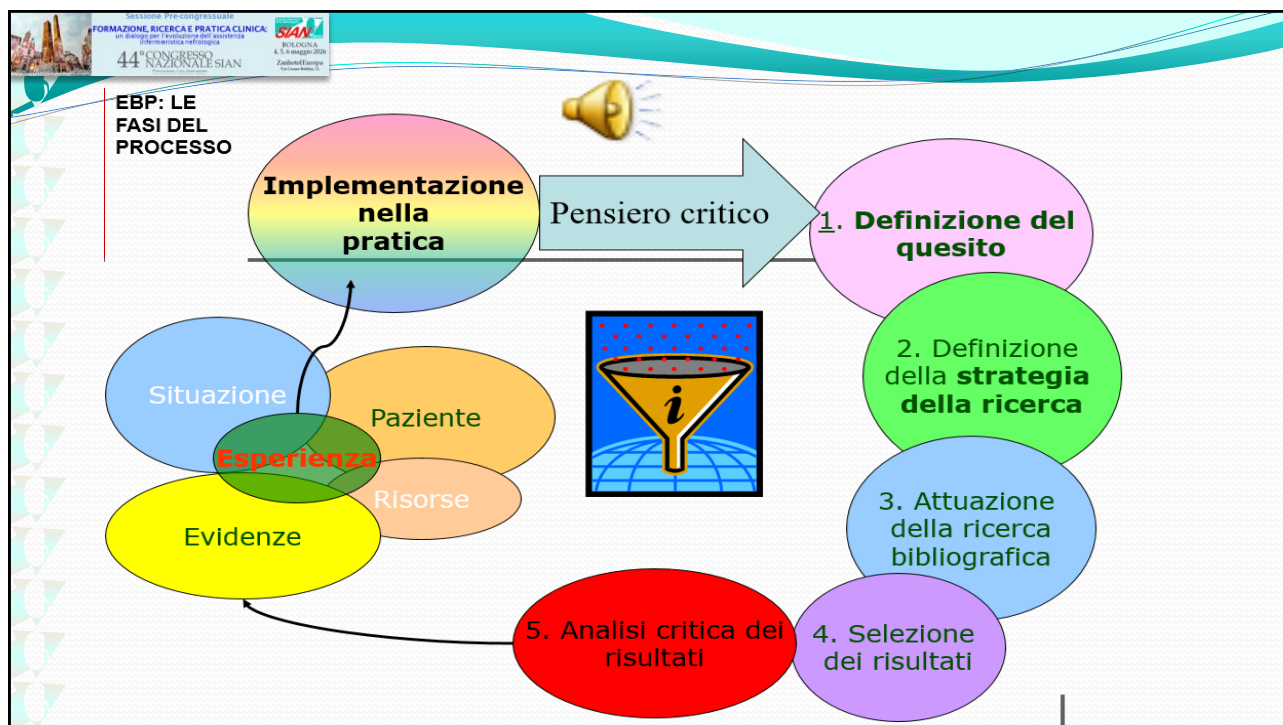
Sessione Pre-congressuale
FORMAZIONE, RICERCA E PRATICA CLINICA: un dialogo per l'evoluzione dell'assistenza infermieristica nefrologica
44° CONGRESSO NAZIONALE SIAN
SIAN
BOLOGNA 4, 5, 6 maggio 2016
Zanhotel Europa

EBP: LE FASI DEL PROCESSO

Implementazione nella pratica

Pensiero critico

1. Definizione del quesito

2. Definizione della strategia della ricerca

3. Attuazione della ricerca bibliografica

4. Selezione dei risultati

5. Analisi critica dei risultati

Situazione

Paziente

Esperienza

Risorse

Evidenze

i